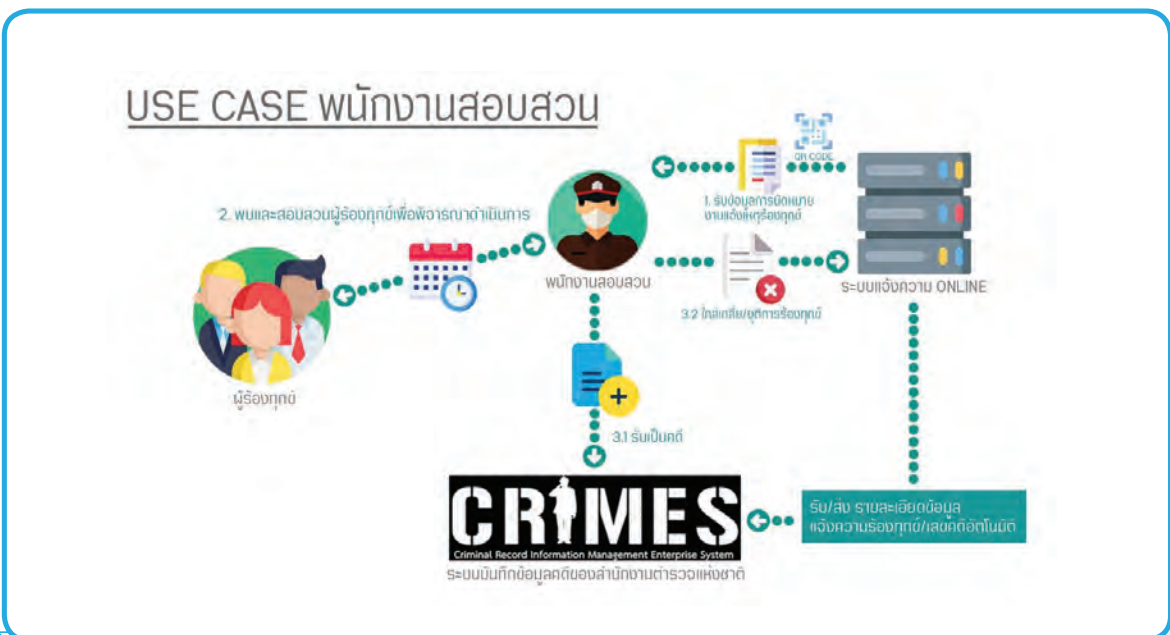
USE CASE พนักงานสอบสวน

QR CODE

1. รับข้อมูลการนัดหมาย งานแจ้งผู้ร้องทุกข์

2. พบและสอบสวนผู้ร้องทุกข์เพื่อพิจารณาดำเนินการ

พนักงานสอบสวน

ระบบแจ้งความ ONLINE

3.2 ไม่เกลี่ย/ยุติการร้องทุกข์

ผู้ร้องทุกข์

3.1 รับเป็นคดี

CRIMES

Criminal Record Information Management Enterprise System

ระบบบันทึกข้อมูลคดีของสำนักงานตำรวจแห่งชาติ

รับ/ส่ง รายละเอียดข้อมูล แจ้งความร้องทุกข์/เลขคดีอัตโนมัติ